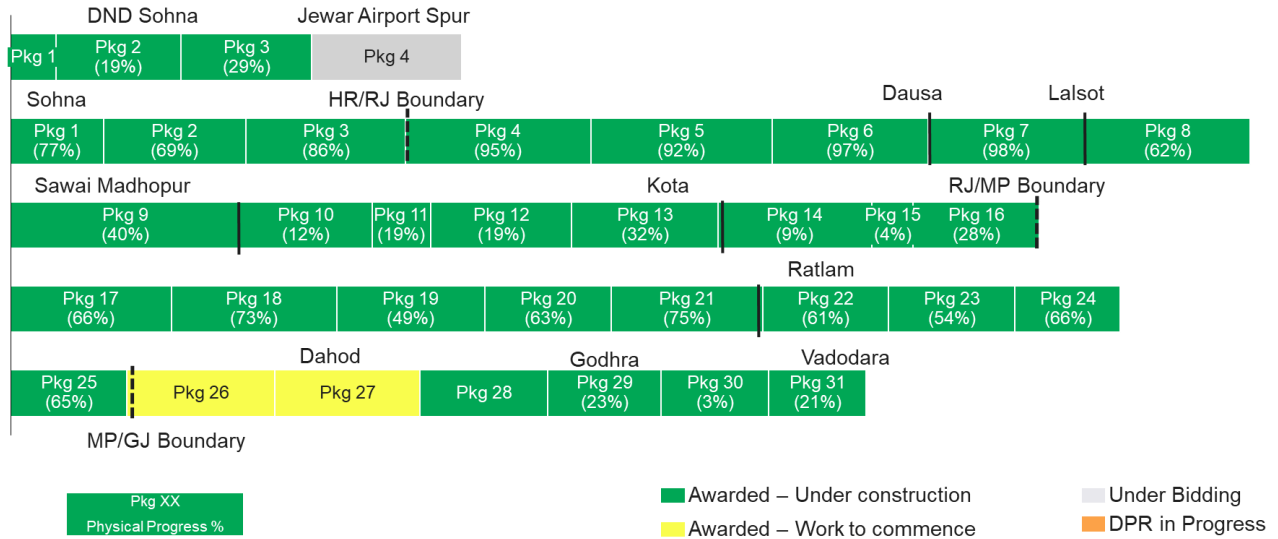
DND Sohna
Jewar Airport Spur

Pkg 1
Pkg 2 (19%)
Pkg 3 (29%)
Pkg 4

Sohna
HR/RJ Boundary
Dausa
Lalsot

Pkg 1 (77%)
Pkg 2 (69%)
Pkg 3 (86%)
Pkg 4 (95%)
Pkg 5 (92%)
Pkg 6 (97%)
Pkg 7 (98%)
Pkg 8 (62%)

Sawai Madhopur
Kota
RJ/MP Boundary

Pkg 9 (40%)
Pkg 10 (12%)
Pkg 11 (19%)
Pkg 12 (19%)
Pkg 13 (32%)
Pkg 14 (9%)
Pkg 15 (4%)
Pkg 16 (28%)

Ratlam

Pkg 17 (66%)
Pkg 18 (73%)
Pkg 19 (49%)
Pkg 20 (63%)
Pkg 21 (75%)
Pkg 22 (61%)
Pkg 23 (54%)
Pkg 24 (66%)

Dahod
Godhra
Vadodara

Pkg 25 (65%)
Pkg 26
Pkg 27
Pkg 28
Pkg 29 (23%)
Pkg 30 (3%)
Pkg 31 (21%)

MP/GJ Boundary

Pkg XX
Physical Progress %

Awarded – Under construction
Awarded – Work to commence
Under Bidding
DPR in Progress